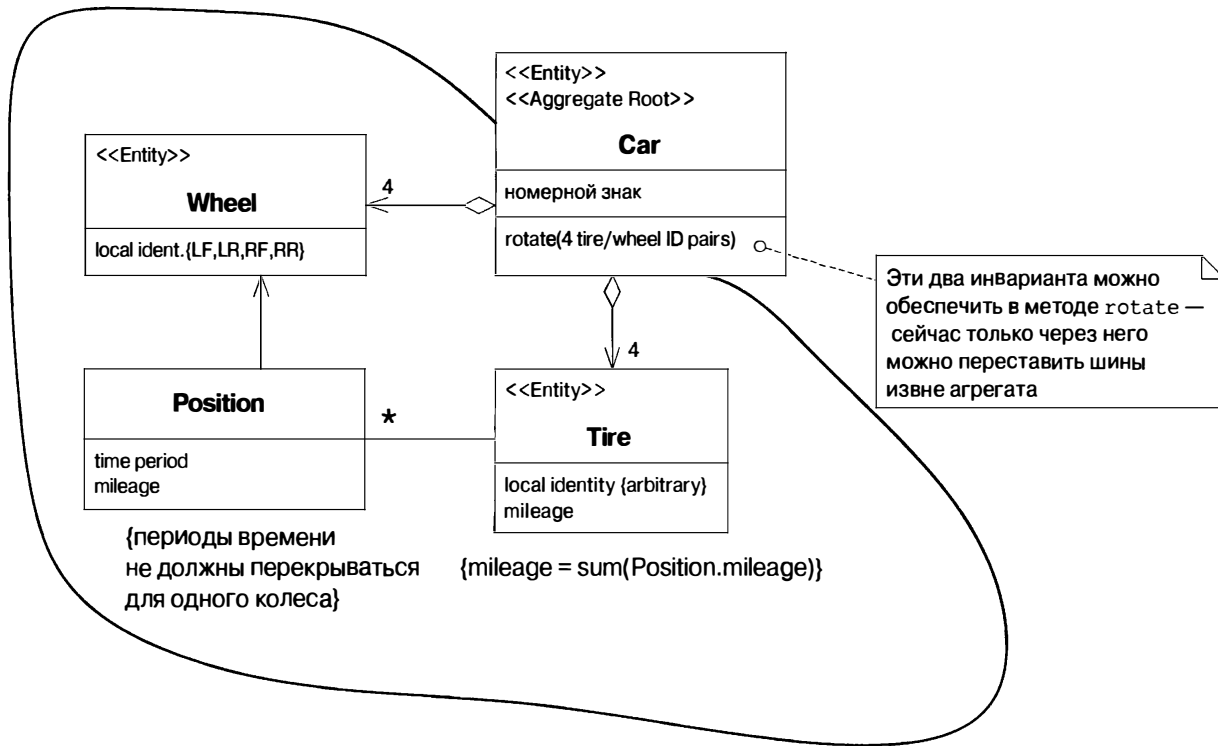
<<Entity>>
<<Aggregate Root>>

Car

номерной знак

rotate(4 tire/wheel ID pairs)

<<Entity>>

Wheel

local ident.{LF,LR,RF,RR}

4

Эти два инварианта можно обеспечить в методе rotate — сейчас только через него можно переставить шины извне агрегата

4

Position

time period
mileage

*

<<Entity>>

Tire

local identity {arbitrary}
mileage

{периоды времени не должны перекрываться для одного колеса}

{mileage = sum(Position.mileage)}